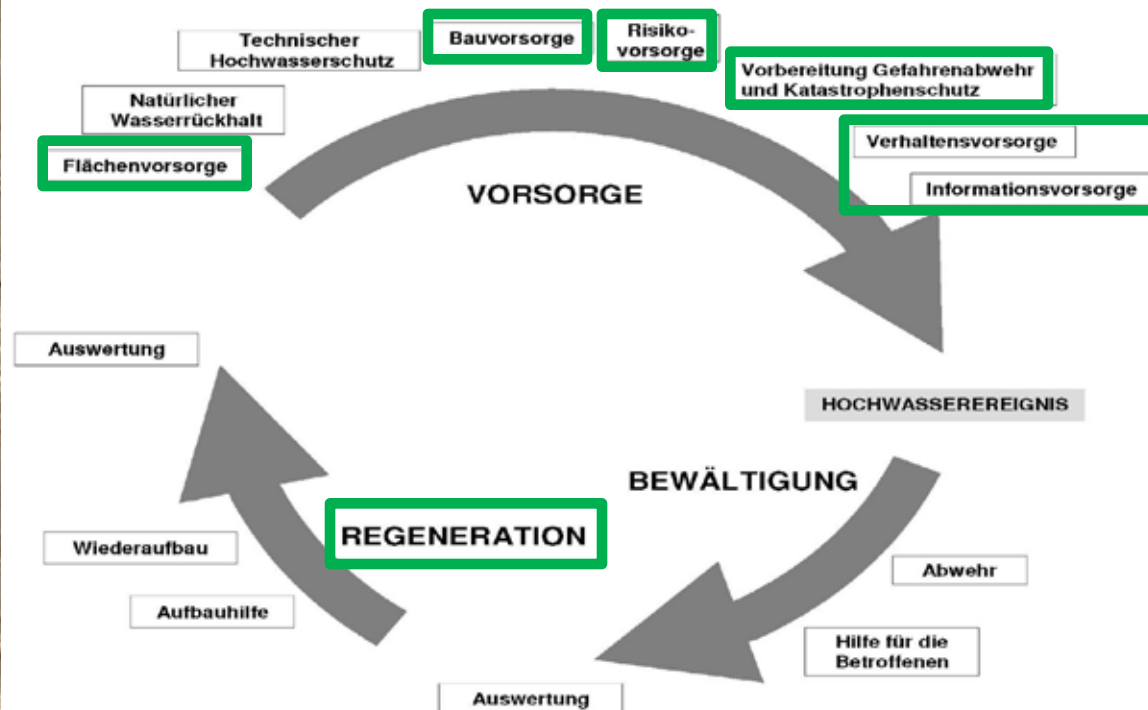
Technischer Hochwasserschutz

Bauvorsorge

Risiko-vorsorge

Vorbereitung Gefahrenabwehr und Katastrophenschutz

Natürlicher Wasserrückhalt

Flächenvorsorge

Verhaltensvorsorge

Informationsvorsorge

VORSORGE

Auswertung

HOCHWASSEREREIGNIS

BEWÄLTIGUNG

REGENERATION

Wiederaufbau

Aufbauhilfe

Abwehr

Hilfe für die Betroffenen

Auswertung